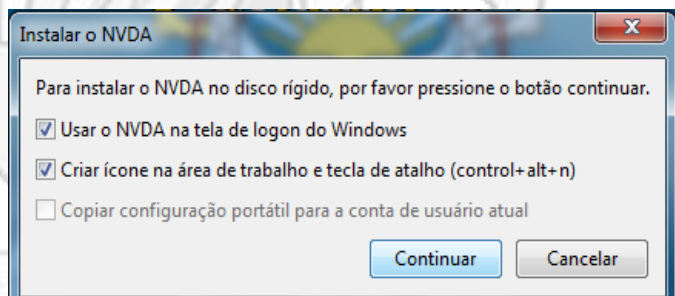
Instalar o NVDA

Para instalar o NVDA no disco rígido, por favor pressione o botão continuar.

Usar o NVDA na tela de logon do Windows

Criar ícone na área de trabalho e tecla de atalho (control+alt+n)

Copiar configuração portátil para a conta de usuário atual

Continuar

Cancelar